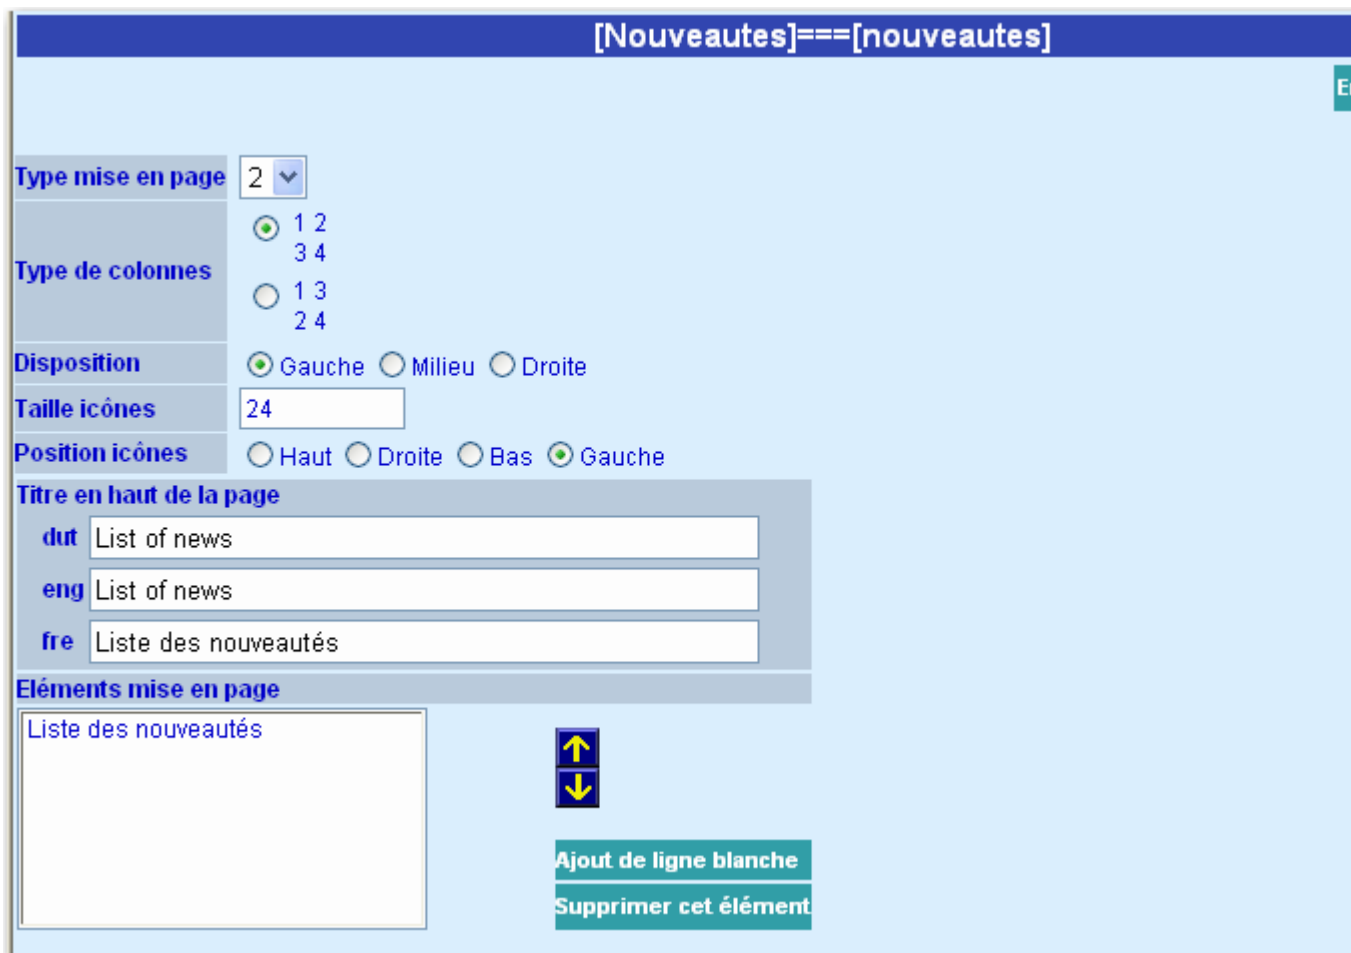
[Nouveautes]===[nouveautes]

E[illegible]

Type mise en page 2

Type de colonnes
1 2
3 4
1 3
2 4

Disposition Gauche Milieu Droite

Taille icônes 24

Position icônes Haut Droite Bas Gauche

Titre en haut de la page
dut List of news
eng List of news
fre Liste des nouveautés

Eléments mise en page
Liste des nouveautés

Ajout de ligne blanche
Supprimer cet élément